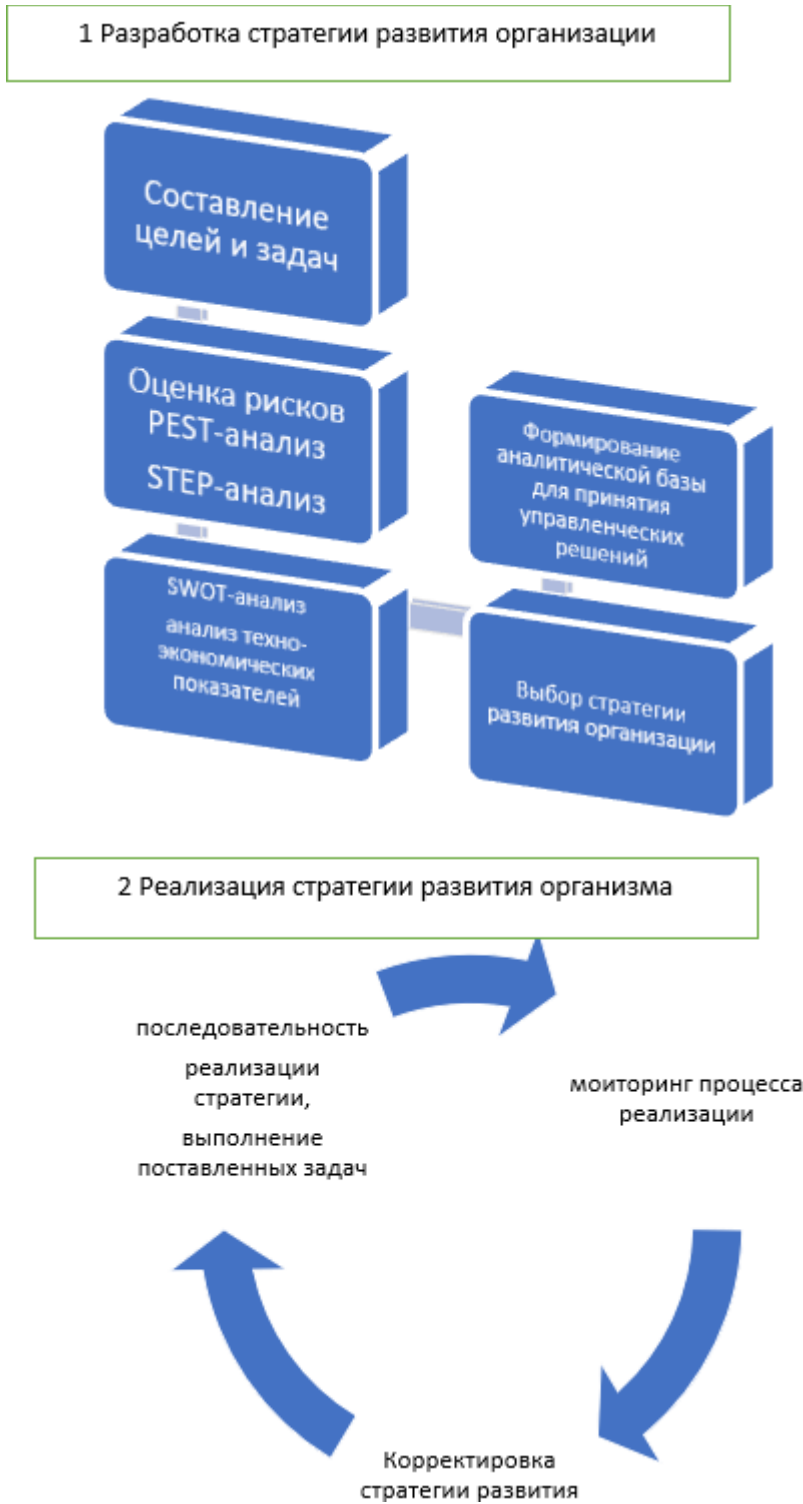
1 Разработка стратегии развития организации

Составление целей и задач

Оценка рисков PEST-анализ STEP-анализ

SWOT-анализ анализ техно-экономических показателей

Формирование аналитической базы для принятия управленческих решений

Выбор стратегии развития организации

2 Реализация стратегии развития организма

последовательность реализации стратегии, выполнение поставленных задач

моиторинг процесса реализации

Корректировка стратегии развития